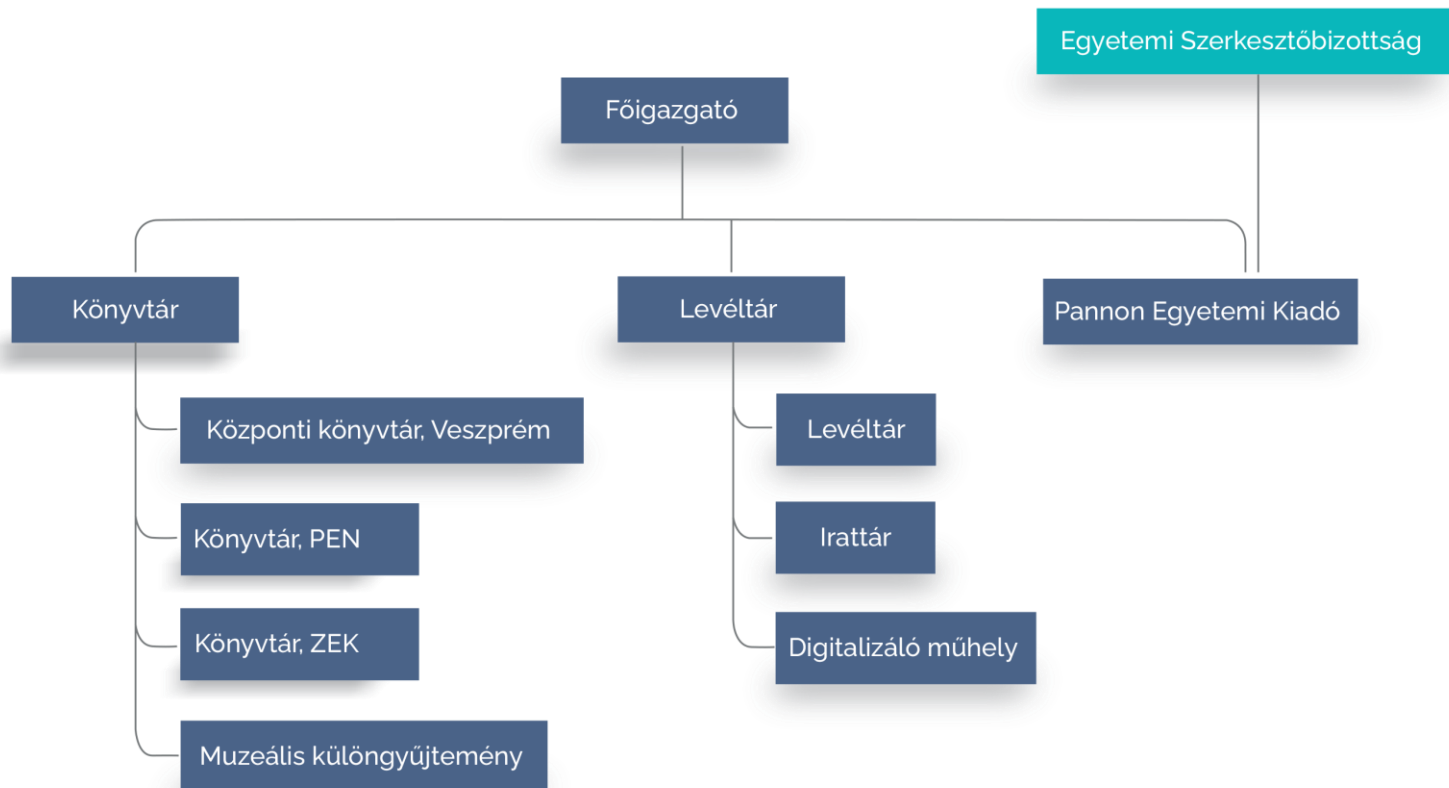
Egyetemi Szerkesztőbizottság

Főigazgató

Könyvtár

Levéltár

Pannon Egyetemi Kiadó

Központi könyvtár, Veszprém

Könyvtár, PEN

Könyvtár, ZEK

Muzeális különgyűjtemény

Levéltár

Irattár

Digitalizáló műhely